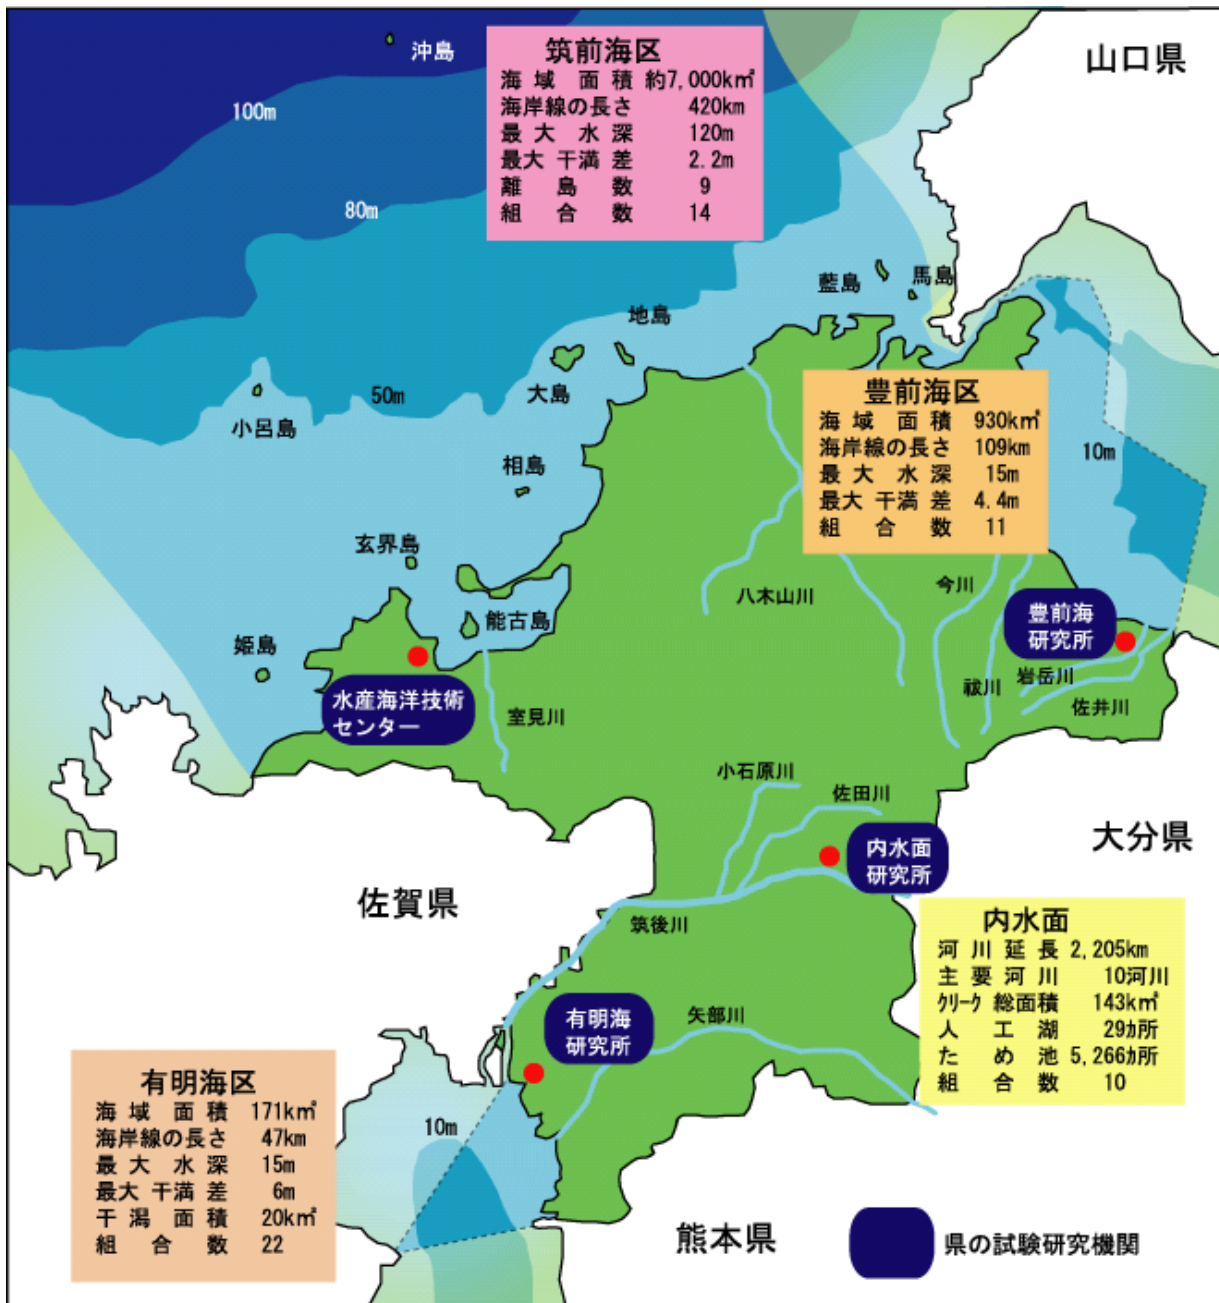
沖島

筑前海区
| | |
|---|---|
| 海域面積 | 約7,000km² |
| 海岸線の長さ | 420km |
| 最大水深 | 120m |
| 最大干満差 | 2.2m |
| 離島数 | 9 |
| 組合数 | 14 |

山口県

100m

80m

藍島

馬島

地島

大島

50m

小呂島

豊前海区
| | |
|---|---|
| 海域面積 | 930km² |
| 海岸線の長さ | 109km |
| 最大水深 | 15m |
| 最大干満差 | 4.4m |
| 組合数 | 11 |

10m

相島

玄界島

八木山川

今川

豊前海研究所

能古島

姫島

水産海洋技術センター

室見川

祓川

岩岳川

佐井川

小石原川

佐田川

大分県

内水面研究所

佐賀県

筑後川

内水面
| | |
|---|---|
| 河川延長 | 2,205km |
| 主要河川 | 10河川 |
| クリーク総面積 | 143km² |
| 人工湖 | 29カ所 |
| ため池 | 5,266カ所 |
| 組合数 | 10 |

有明海研究所

矢部川

有明海区
| | |
|---|---|
| 海域面積 | 171km² |
| 海岸線の長さ | 47km |
| 最大水深 | 15m |
| 最大干満差 | 6m |
| 干潟面積 | 20km² |
| 組合数 | 22 |

10m

熊本県

県の試験研究機関